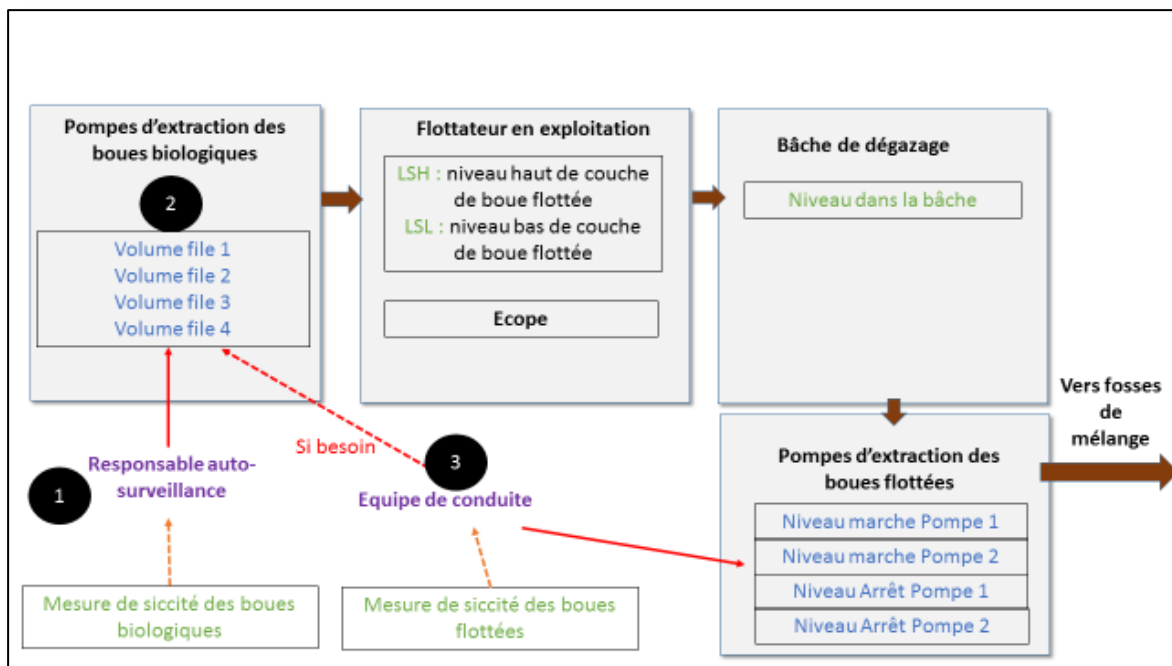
Pompes d'extraction des boues biologiques

2

Volume file 1
Volume file 2
Volume file 3
Volume file 4

Flottateur en exploitation

LSH : niveau haut de couche de boue flottée
LSL : niveau bas de couche de boue flottée

Ecope

Bâche de dégazage

Niveau dans la bâche

Vers fosses de mélange

Pompes d'extraction des boues flottées

Niveau marche Pompe 1
Niveau marche Pompe 2
Niveau Arrêt Pompe 1
Niveau Arrêt Pompe 2

Si besoin

1

Responsable auto-surveillance

3

Equipe de conduite

Mesure de siccité des boues biologiques

Mesure de siccité des boues flottées